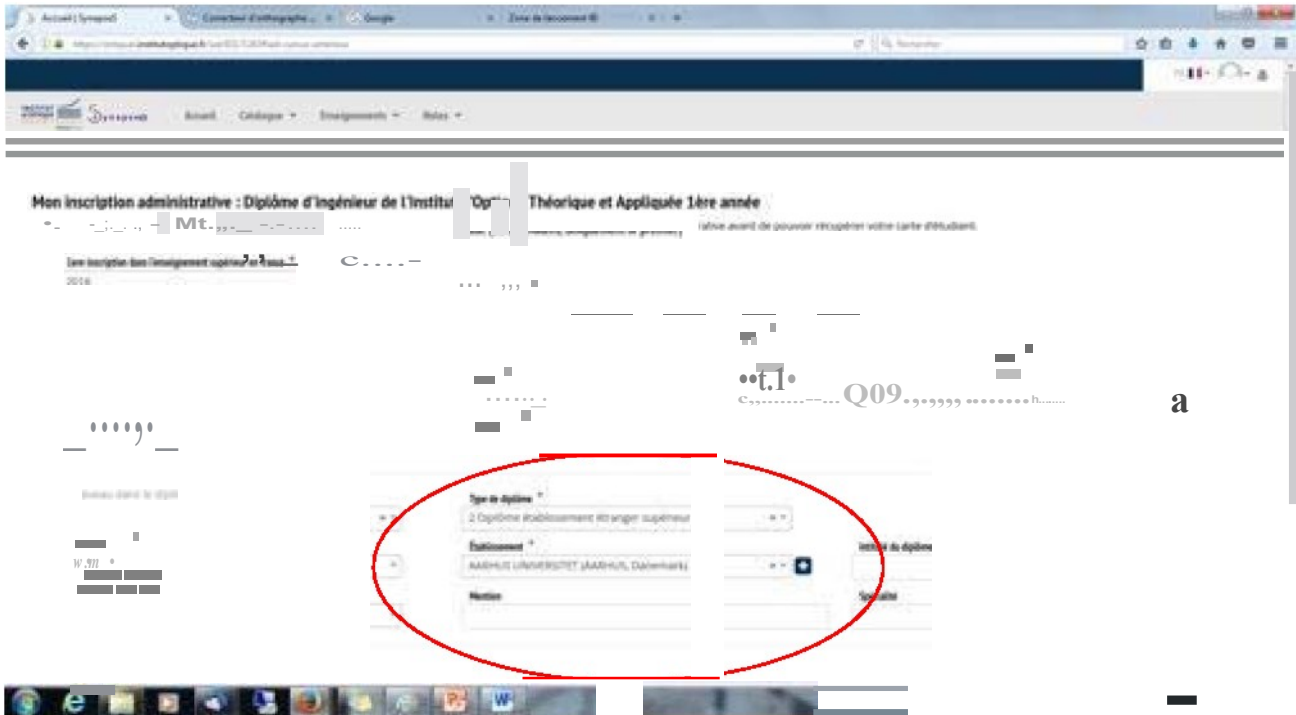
Accueil | Synapses   Correcteur d'orthographe   Google   Zone de découvert

Accueil   Catalogue ▾   Enseignements ▾   Notes ▾

Mon inscription administrative : Diplôme d'ingénieur de l'Institut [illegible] Optique Théorique et Appliquée 1ère année

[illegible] ative avant de pouvoir récupérer votre carte d'étudiant.

1ere inscription dans l'enseignement supérieur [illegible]
2016

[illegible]

Type de diplôme *
2 Diplôme établissement étranger supérieur

Établissement *
AARHUS UNIVERSITET (AARHUS, Danemark)

Intitulé du diplôme

Mention

Spécialité